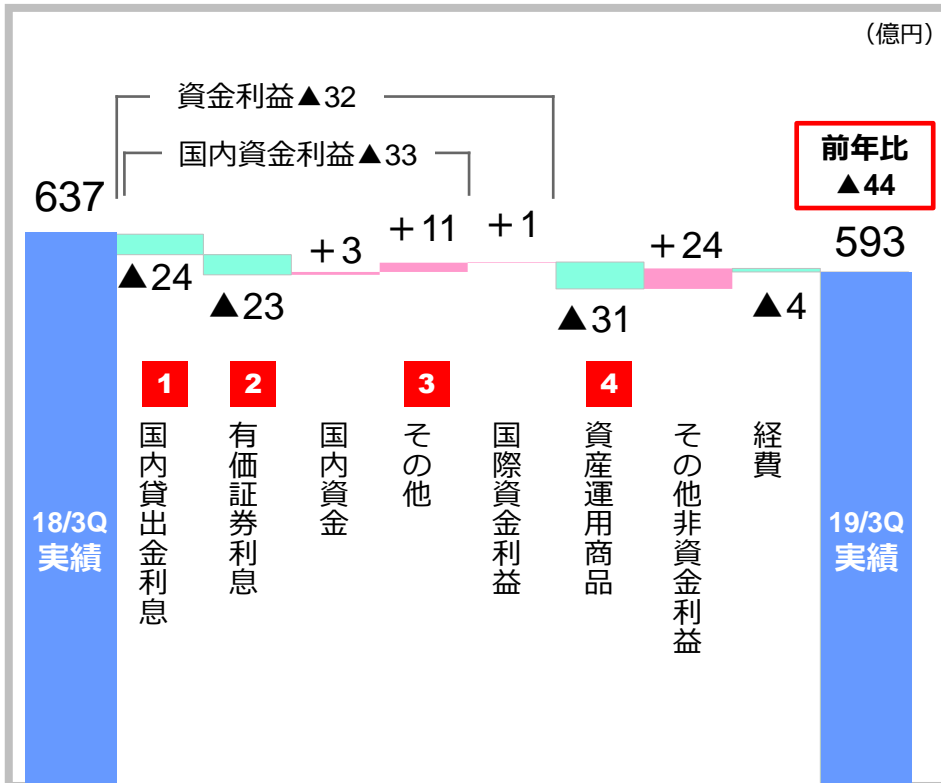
（億円）

資金利益▲32

国内資金利益▲33

前年比
▲44

637

593

▲24

▲23

＋3

＋11

＋1

▲31

＋24

▲4

1
国内貸出金利息

2
有価証券利息

国内資金

3
その他

国際資金利益

4
資産運用商品

その他非資金利益

経費

18/3Q
実績

19/3Q
実績